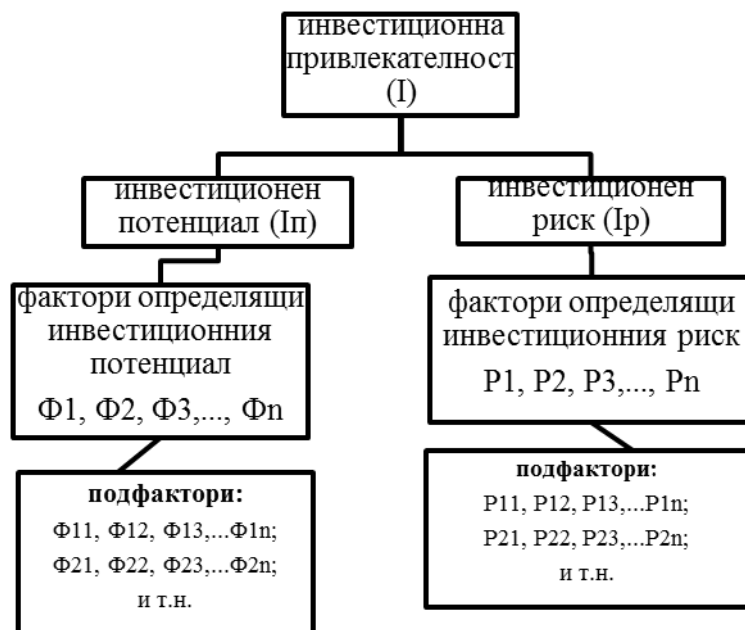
инвестиционна привлекателност (I)

инвестиционен потенциал (Iп)

инвестиционен риск (Iр)

фактори определящи инвестиционния потенциал

Ф1, Ф2, Ф3,..., Фn

фактори определящи инвестиционния риск

Р1, Р2, Р3,..., Рn

подфактори:
Ф11, Ф12, Ф13,...Ф1n;
Ф21, Ф22, Ф23,...Ф2n;
и т.н.

подфактори:
Р11, Р12, Р13,...Р1n;
Р21, Р22, Р23,...Р2n;
и т.н.